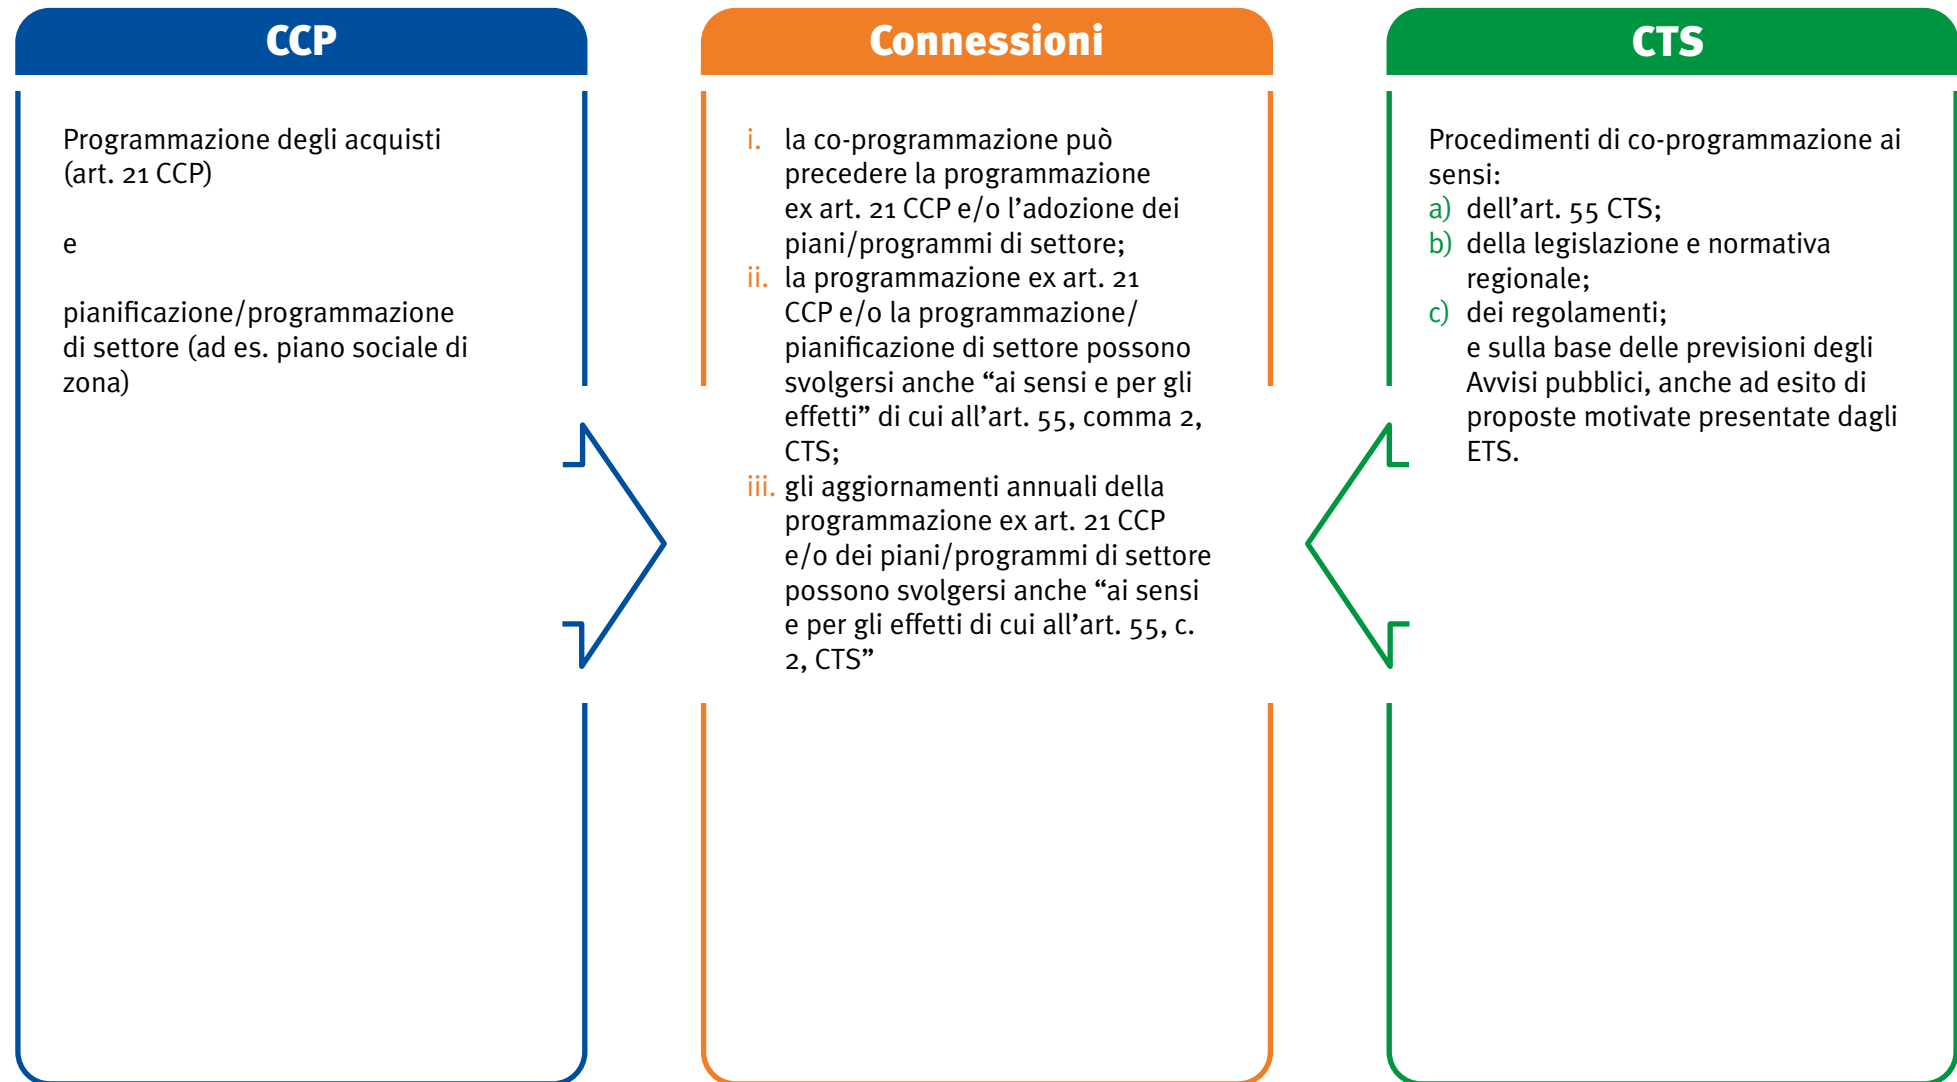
CCP

Programmazione degli acquisti (art. 21 CCP)

e

pianificazione/programmazione di settore (ad es. piano sociale di zona)

Connessioni

i. la co-programmazione può precedere la programmazione ex art. 21 CCP e/o l'adozione dei piani/programmi di settore;
ii. la programmazione ex art. 21 CCP e/o la programmazione/pianificazione di settore possono svolgersi anche "ai sensi e per gli effetti" di cui all'art. 55, comma 2, CTS;
iii. gli aggiornamenti annuali della programmazione ex art. 21 CCP e/o dei piani/programmi di settore possono svolgersi anche "ai sensi e per gli effetti di cui all'art. 55, c. 2, CTS"

CTS

Procedimenti di co-programmazione ai sensi:
a) dell'art. 55 CTS;
b) della legislazione e normativa regionale;
c) dei regolamenti;
e sulla base delle previsioni degli Avvisi pubblici, anche ad esito di proposte motivate presentate dagli ETS.